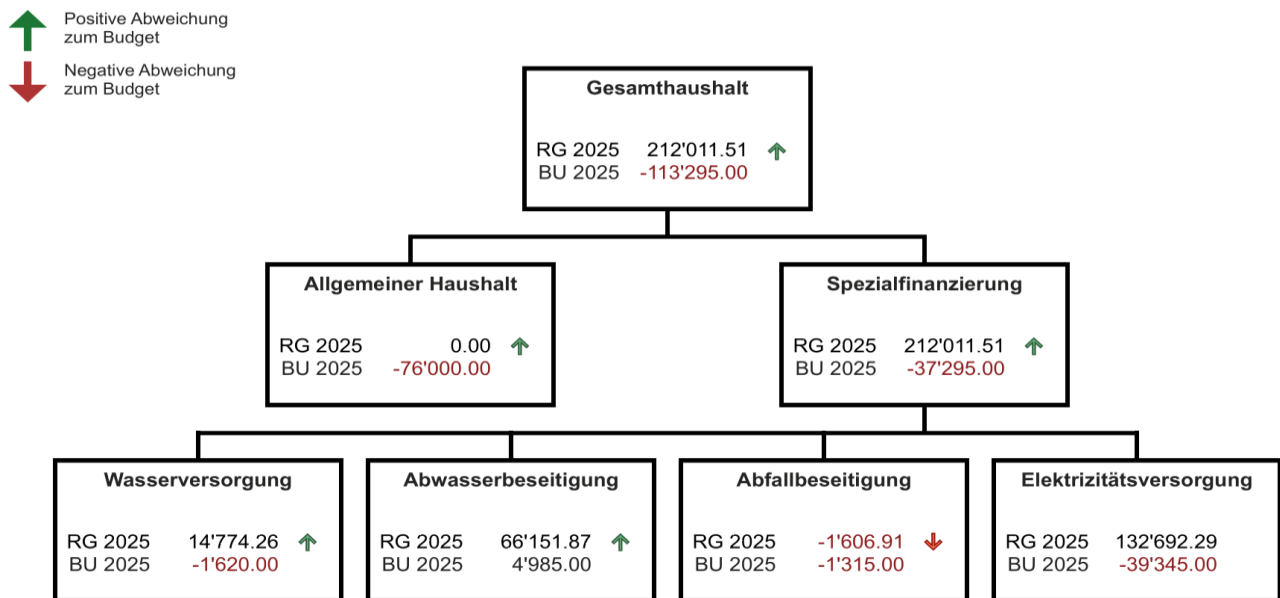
Positive Abweichung zum Budget

Negative Abweichung zum Budget

Gesamthaushalt

RG 2025 212'011.51
BU 2025 -113'295.00

Allgemeiner Haushalt

RG 2025 0.00
BU 2025 -76'000.00

Spezialfinanzierung

RG 2025 212'011.51
BU 2025 -37'295.00

Wasserversorgung

RG 2025 14'774.26
BU 2025 -1'620.00

Abwasserbeseitigung

RG 2025 66'151.87
BU 2025 4'985.00

Abfallbeseitigung

RG 2025 -1'606.91
BU 2025 -1'315.00

Elektrizitätsversorgung

RG 2025 132'692.29
BU 2025 -39'345.00